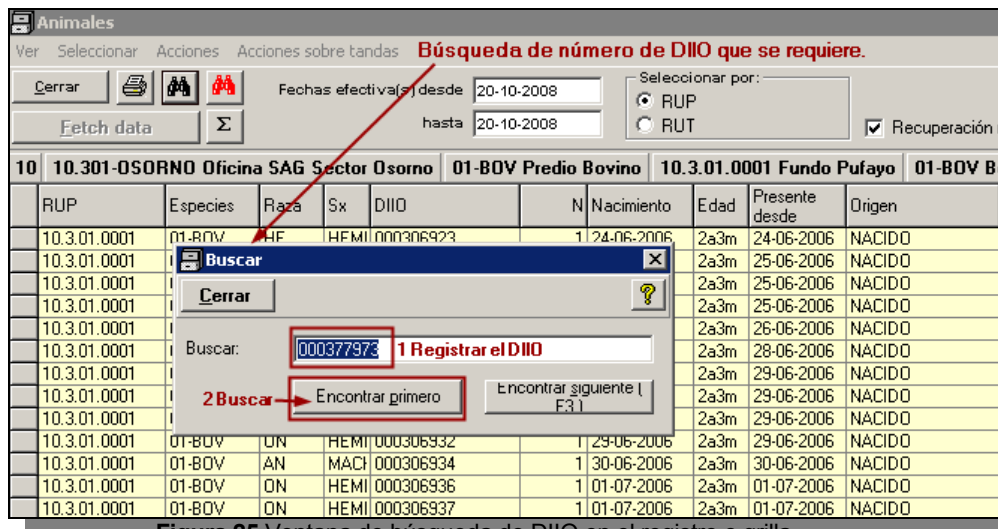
Animales

Ver Seleccionar Acciones Acciones sobre tandas **Búsqueda de número de DIIO que se requiere.**

Cerrar

Fetch data

Σ

Fechas efectiva(s) desde 20-10-2008

hasta 20-10-2008

Seleccionar por:
RUP
RUT

Recuperación

10 | 10.301-OSORNO Oficina SAG Sector Osorno | 01-BOV Predio Bovino | 10.3.01.0001 Fundo Pufayo | 01-BOV B

| RUP | Especies | Raza | Sx | DIIO | N | Nacimiento | Edad | Presente desde | Origen |
|---|---|---|---|---|---|---|---|---|---|
| 10.3.01.0001 | 01-BOV | HE | HEMI | 000306923 | 1 | 24-06-2006 | 2a3m | 24-06-2006 | NACIDO |
| 10.3.01.0001 | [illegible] | | | | | | 2a3m | 25-06-2006 | NACIDO |
| 10.3.01.0001 | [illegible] | | | | | | 2a3m | 25-06-2006 | NACIDO |
| 10.3.01.0001 | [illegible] | | | | | | 2a3m | 25-06-2006 | NACIDO |
| 10.3.01.0001 | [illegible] | | | | | | 2a3m | 26-06-2006 | NACIDO |
| 10.3.01.0001 | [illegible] | | | | | | 2a3m | 28-06-2006 | NACIDO |
| 10.3.01.0001 | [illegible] | | | | | | 2a3m | 29-06-2006 | NACIDO |
| 10.3.01.0001 | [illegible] | | | | | | 2a3m | 29-06-2006 | NACIDO |
| 10.3.01.0001 | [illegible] | | | | | | 2a3m | 29-06-2006 | NACIDO |
| 10.3.01.0001 | 01-BOV | ON | HEMI | 000306932 | 1 | 29-06-2006 | 2a3m | 29-06-2006 | NACIDO |
| 10.3.01.0001 | 01-BOV | AN | MACH | 000306934 | 1 | 30-06-2006 | 2a3m | 30-06-2006 | NACIDO |
| 10.3.01.0001 | 01-BOV | ON | HEMI | 000306936 | 1 | 01-07-2006 | 2a3m | 01-07-2006 | NACIDO |
| 10.3.01.0001 | 01-BOV | ON | HEMI | 000306937 | 1 | 01-07-2006 | 2a3m | 01-07-2006 | NACIDO |

Buscar

Cerrar

Buscar: 000377973 **1 Registrar el DIIO**

**2 Buscar** Encontrar primero

Encontrar siguiente ( F3 )

Figura 35 Ventana de búsqueda de DIIO en el registro o grilla